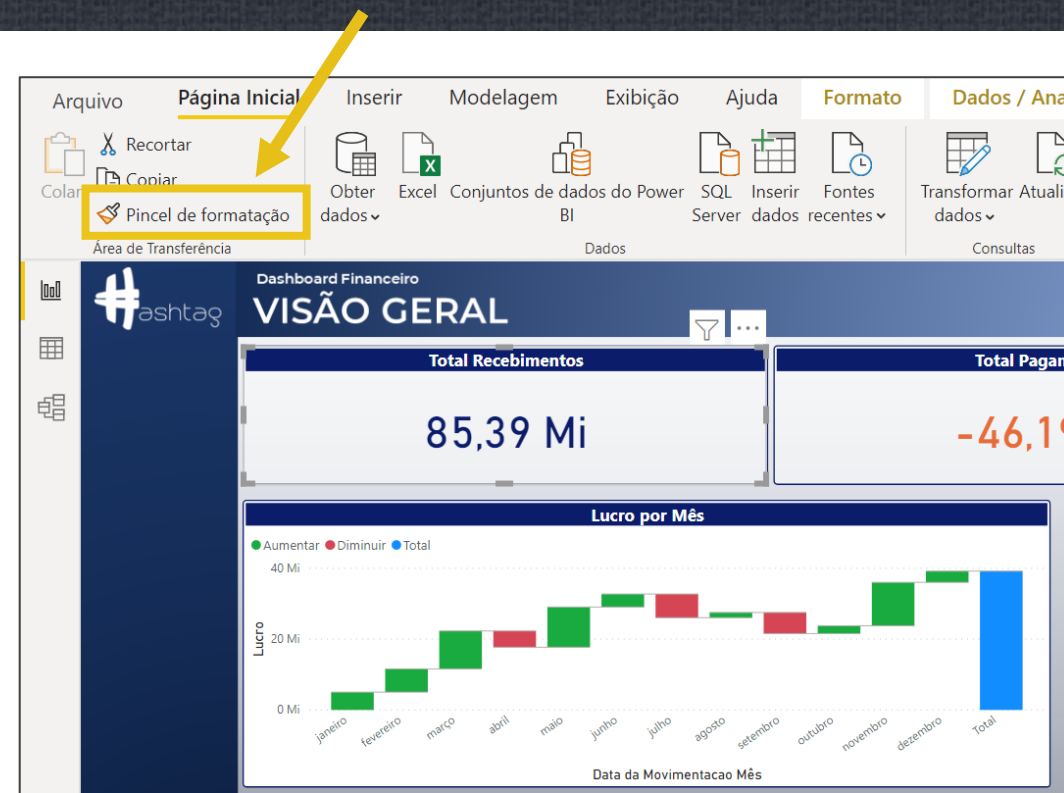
Arquivo Página Inicial Inserir Modelagem Exibição Ajuda Formato Dados / Ana

Colar Recortar Copiar Pincel de formatação
Área de Transferência

Obter dados Excel Conjuntos de dados do Power BI SQL Server Inserir dados Fontes recentes
Dados

Transformar dados Atuali
Consultas

Hashtag

Dashboard Financeiro
VISÃO GERAL

Total Recebimentos
85,39 Mi

Total Pagan
-46,1

Lucro por Mês
Aumentar Diminuir Total

40 Mi
20 Mi
0 Mi
Lucro

janeiro fevereiro março abril maio junho julho agosto setembro outubro novembro dezembro Total

Data da Movimentacao Mês